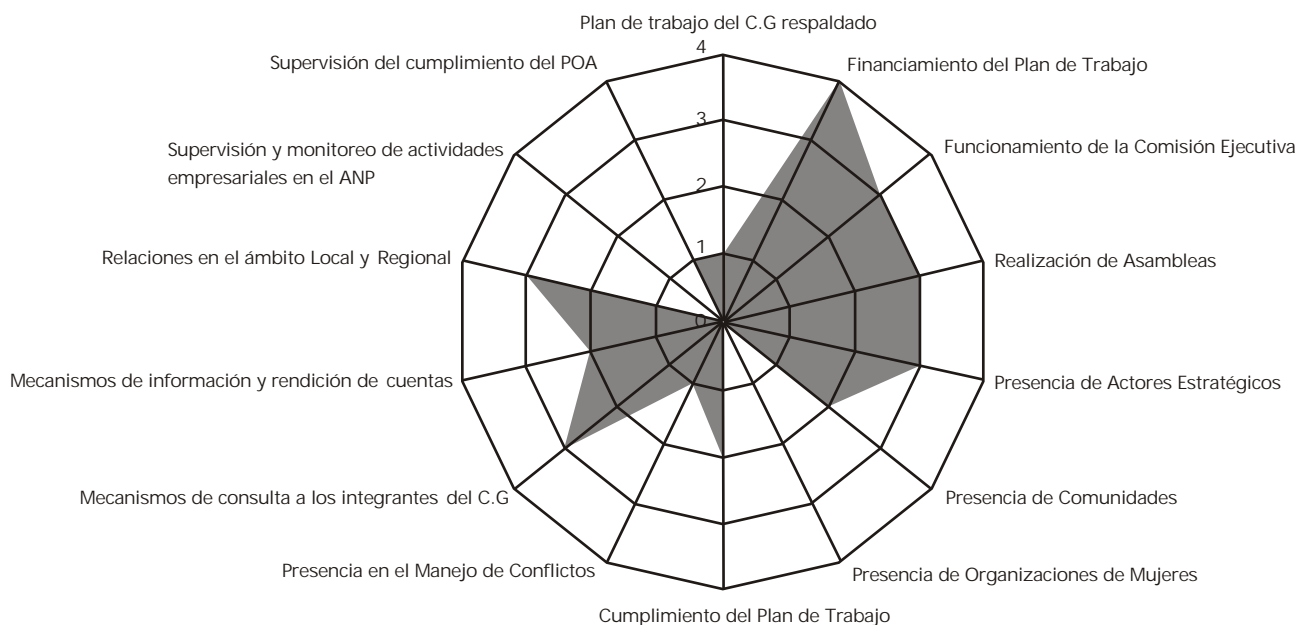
Plan de trabajo del C.G respaldado
4
3
2
1
0
Financiamiento del Plan de Trabajo
Funcionamiento de la Comisión Ejecutiva
Realización de Asambleas
Presencia de Actores Estratégicos
Presencia de Comunidades
Presencia de Organizaciones de Mujeres
Cumplimiento del Plan de Trabajo
Presencia en el Manejo de Conflictos
Mecanismos de consulta a los integrantes del C.G
Mecanismos de información y rendición de cuentas
Relaciones en el ámbito Local y Regional
Supervisión y monitoreo de actividades empresariales en el ANP
Supervisión del cumplimiento del POA